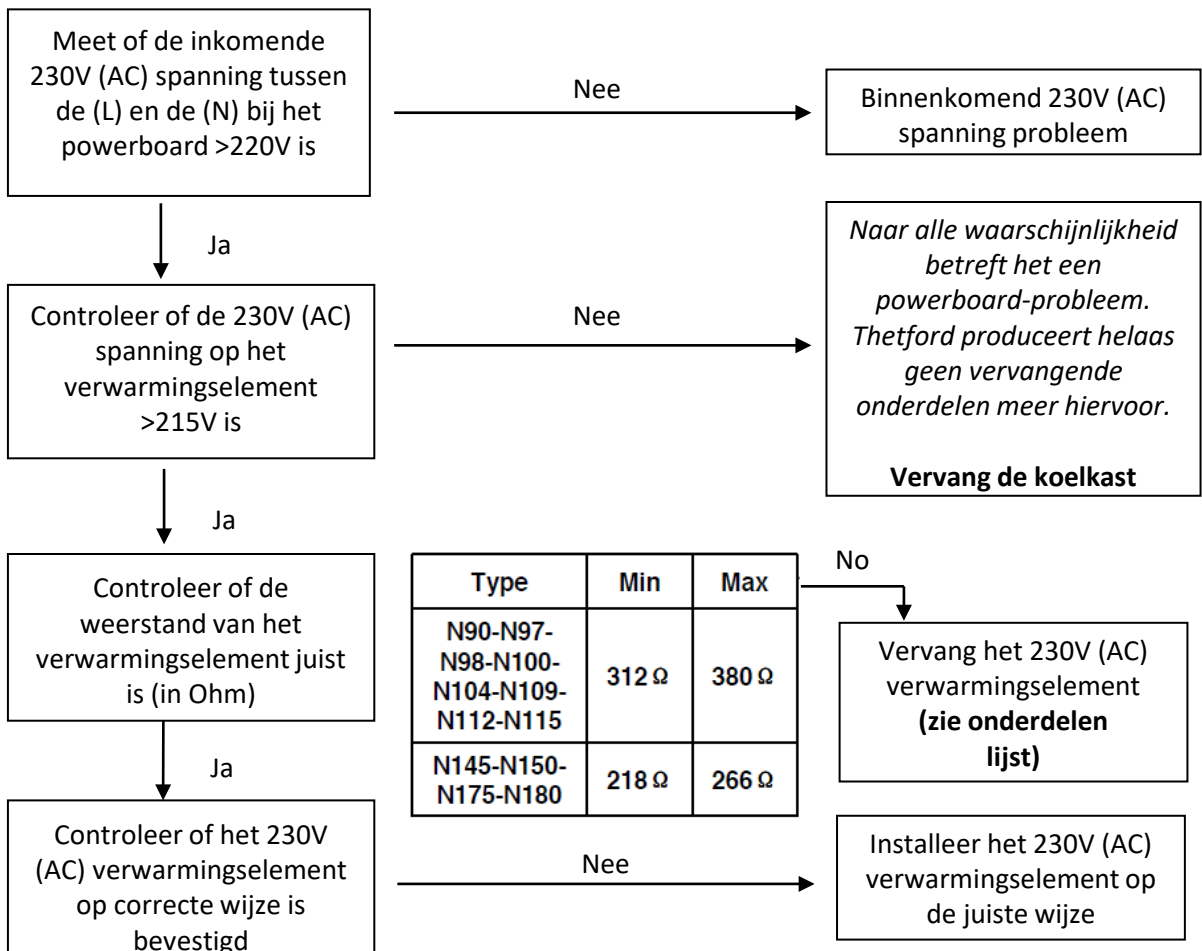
Meet of de inkomende 230V (AC) spanning tussen de (L) en de (N) bij het powerboard >220V is

Nee

Binnenkomend 230V (AC) spanning probleem

Ja

Controleer of de 230V (AC) spanning op het verwarmingselement >215V is

Nee

*Naar alle waarschijnlijkheid betreft het een powerboard-probleem. Thetford produceert helaas geen vervangende onderdelen meer hiervoor.*

**Vervang de koelkast**

Ja

Controleer of de weerstand van het verwarmingselement juist is (in Ohm)

| Type | Min | Max |
|---|---|---|
| N90-N97-N98-N100-N104-N109-N112-N115 | 312 Ω | 380 Ω |
| N145-N150-N175-N180 | 218 Ω | 266 Ω |

No

Vervang het 230V (AC) verwarmingselement **(zie onderdelen lijst)**

Ja

Controleer of het 230V (AC) verwarmingselement op correcte wijze is bevestigd

Nee

Installeer het 230V (AC) verwarmingselement op de juiste wijze